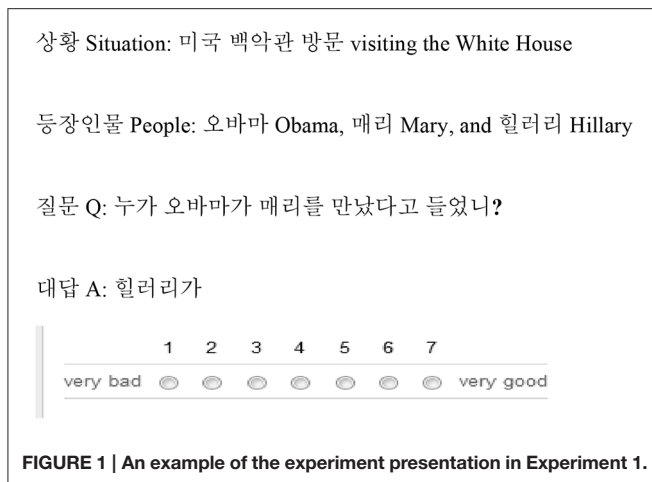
상황 Situation: 미국 백악관 방문 visiting the White House

등장인물 People: 오바마 Obama, 매리 Mary, and 힐러리 Hillary

질문 Q: 누가 오바마가 매리를 만났다고 들었니?

대답 A: 힐러리가

| | 1 | 2 | 3 | 4 | 5 | 6 | 7 | |
|---|---|---|---|---|---|---|---|---|
| very bad | ○ | ○ | ○ | ○ | ○ | ○ | ○ | very good |

FIGURE 1 | An example of the experiment presentation in Experiment 1.